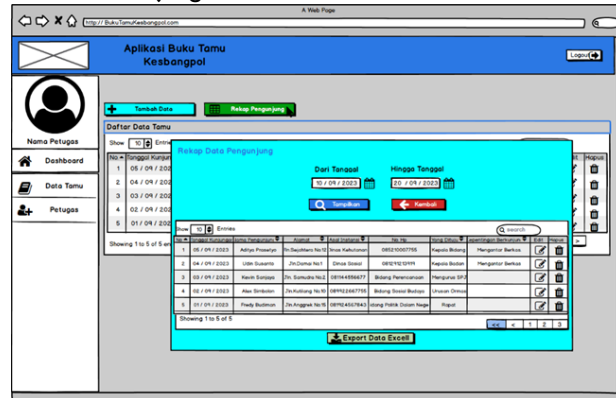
A Web Page

http://BukuTamuKesbangpol.com

Aplikasi Buku Tamu Kesbangpol

Logout

Nama Petugas

Dashboard

Data Tamu

Petugas

Tambah Data

Rekap Pengunjung

Daftar Data Tamu

Show 10 Entries

| No | Tanggal Kunjungan |
|---|---|
| 1 | 05 / 09 / 2023 |
| 2 | 04 / 09 / 2023 |
| 3 | 03 / 09 / 2023 |
| 4 | 02 / 09 / 2023 |
| 5 | 01 / 09 / 2023 |

Showing 1 to 5 of 5 en

Edit Hapus

Rekap Data Pengunjung

Dari Tanggal
10 / 09 / 2023

Hingga Tanggal
20 / 09 / 2023

Tampilkan

Kembali

Show 10 Entries

search

| No | Tanggal Kunjungan | Nama Pengunjung | Alamat | Asal Instansi | No. Hp | Yang Ditemui | Kepentingan Berkunjung | Edit | Hapus |
|---|---|---|---|---|---|---|---|---|---|
| 1 | 05 / 09 / 2023 | Aditya Prasetyo | Jln.Supriatna No.12 | Dinas Kebudayaan | 085210007755 | Kepala Bidang | Mengantar Berkas | | |
| 2 | 04 / 09 / 2023 | Udin Susanto | Jln.Damai No.1 | Dinas Sosial | 081211202414 | Kepala Badan | Mengantar Berkas | | |
| 3 | 03 / 09 / 2023 | Kevin Sanjaya | Jln. Samudra No.2 | 081144556677 | Bidang Perencanaan | Mengurus SPJ | | | |
| 4 | 02 / 09 / 2023 | Alex Simbolon | Jln.Kulilang No.10 | 081992667755 | Bidang Sosial Budaya | Urusan Ormas | | | |
| 5 | 01 / 09 / 2023 | Fredy Budiman | Jln.Anggrek No.15 | 081924507843 | Bidang Politik Dalam Negeri | Rapat | | | |

Showing 1 to 5 of 5

<< < 1 2 3

Export Data Excell